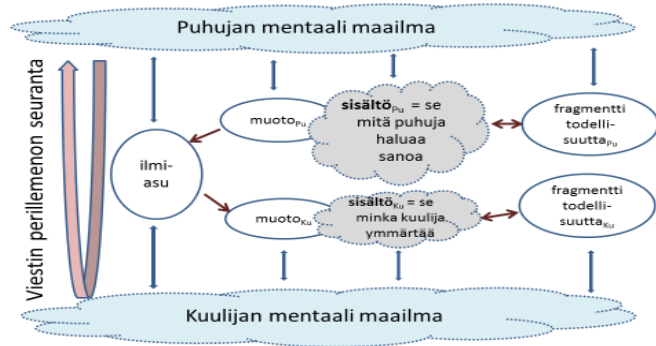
Puhujan mentaali maailma

Viestin perillemenon seuranta

muoto$_{Pu}$

**sisältö**$_{Pu}$ = se mitä puhuja haluaa sanoa

fragmentti todellisuutta$_{Pu}$

ilmiasu

muoto$_{Ku}$

**sisältö**$_{Ku}$ = se minka kuulija ymmärtää

fragmentti todellisuutta$_{Ku}$

Kuulijan mentaali maailma